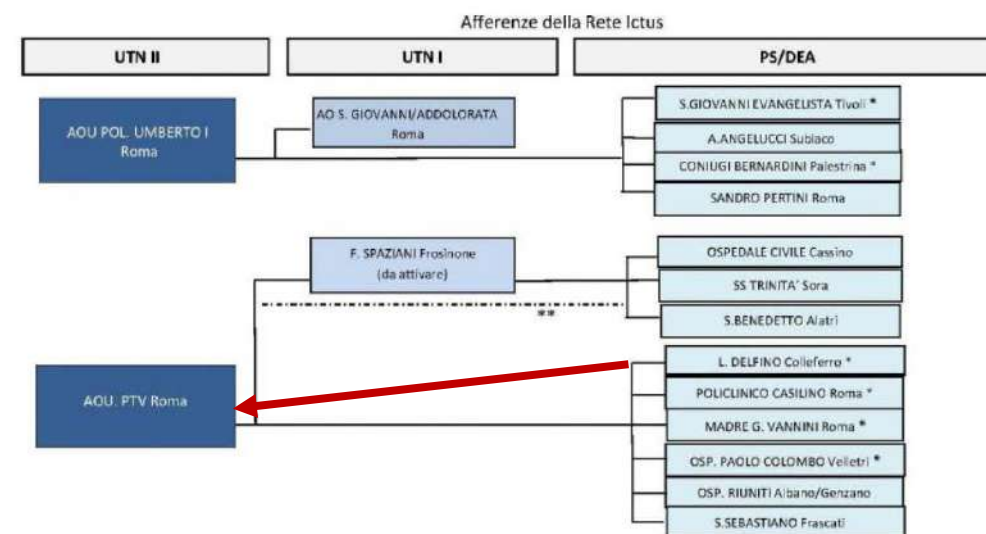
Afferenze della Rete Ictus

UTN II

UTN I

PS/DEA

AOU POL. UMBERTO I Roma

AO S. GIOVANNI/ADDOLORATA Roma

S.GIOVANNI EVANGELISTA Tivoli *

A.ANGELUCCI Subiaco

CONIUGI BERNARDINI Palestrina *

SANDRO PERTINI Roma

F. SPAZIANI Frosinone (da attivare)

OSPEDALE CIVILE Cassino

SS TRINITA' Sora

**

S.BENEDETTO Alatri

AOU. PTV Roma

L. DELFINO Colleferro *

POLICLINICO CASILINO Roma *

MADRE G. VANNINI Roma *

OSP. PAOLO COLOMBO Velletri *

OSP. RIUNITI Albano/Genzano

S.SEBASTIANO Frascati